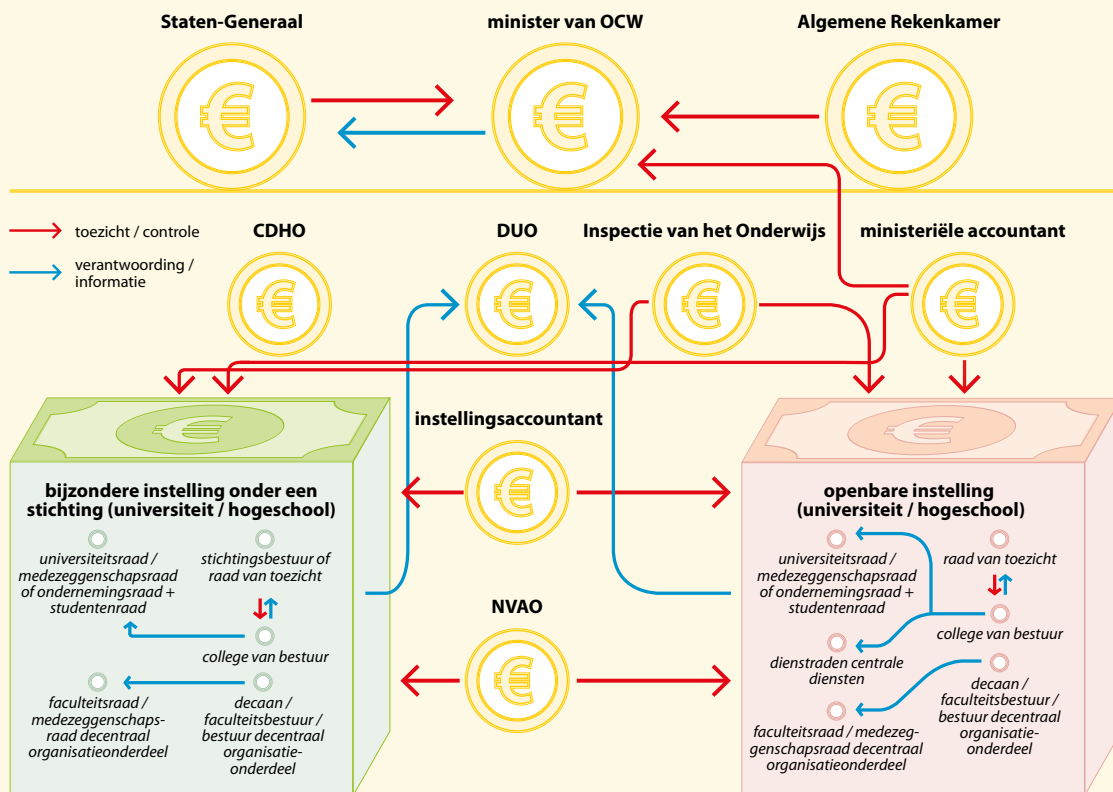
Staten-Generaal

minister van OCW

Algemene Rekenkamer

toezicht / controle

verantwoording / informatie

CDHO

DUO

Inspectie van het Onderwijs

ministeriële accountant

instellingsaccountant

bijzondere instelling onder een stichting (universiteit / hogeschool)

universiteitsraad / medezeggenschapsraad of ondernemingsraad + studentenraad

stichtingsbestuur of raad van toezicht

college van bestuur

faculteitsraad / medezeggenschapsraad decentraal organisatieonderdeel

decaan / faculteitsbestuur / bestuur decentraal organisatieonderdeel

openbare instelling (universiteit / hogeschool)

universiteitsraad / medezeggenschapsraad of ondernemingsraad + studentenraad

raad van toezicht

college van bestuur

dienstraden centrale diensten

decaan / faculteitsbestuur / bestuur decentraal organisatieonderdeel

faculteitsraad / medezeggenschapsraad decentraal organisatieonderdeel

NVAO